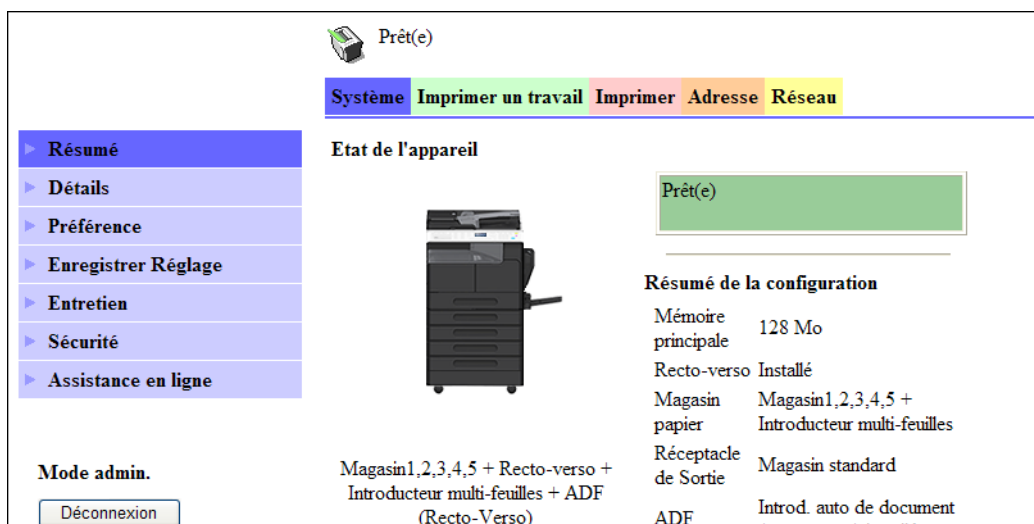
Prêt(e)

Système | Imprimer un travail | Imprimer | Adresse | Réseau

Résumé
Détails
Préférence
Enregistrer Réglage
Entretien
Sécurité
Assistance en ligne

Mode admin.

Déconnexion

Etat de l'appareil

Prêt(e)

Résumé de la configuration

| | |
|---|---|
| Mémoire principale | 128 Mo |
| Recto-verso | Installé |
| Magasin papier | Magasin1,2,3,4,5 + Introducteur multi-feuilles |
| Réceptacle de Sortie | Magasin standard |
| ADF | Introd. auto de document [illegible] |

Magasin1,2,3,4,5 + Recto-verso + Introducteur multi-feuilles + ADF (Recto-Verso)